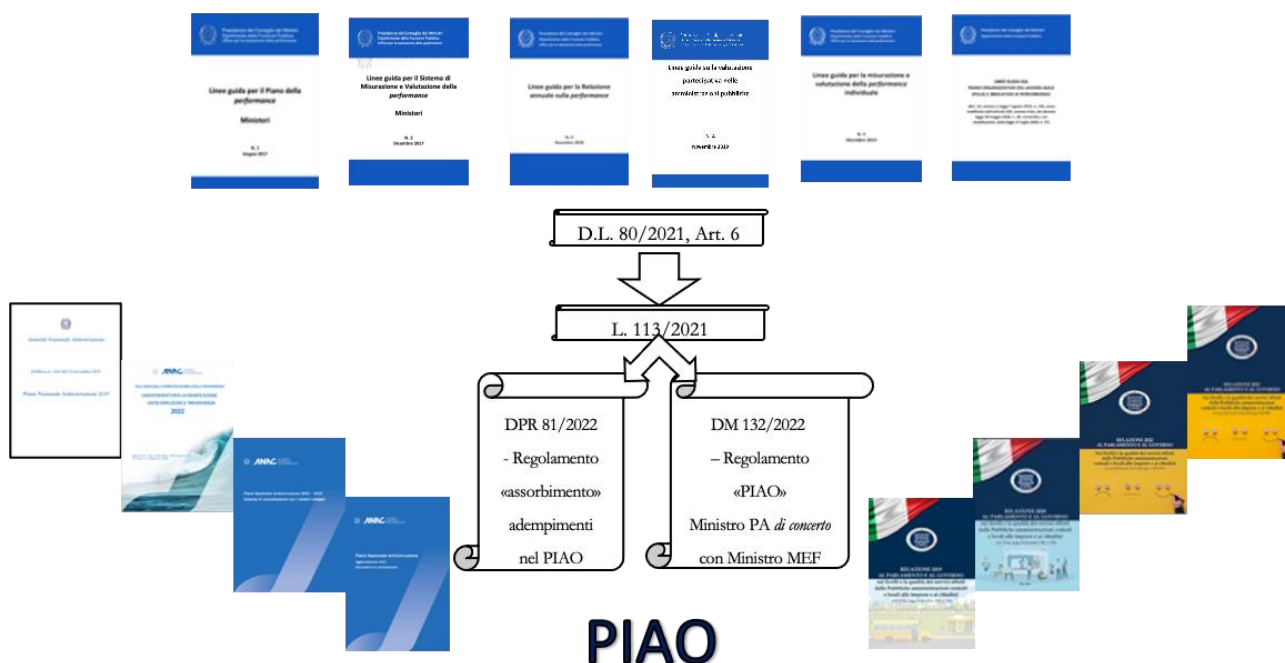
Presidenza del Consiglio dei Ministri Dipartimento della Funzione Pubblica

Linee guida per il Piano della *performance*

Ministeri

N. 1
Giugno 2017

Presidenza del Consiglio dei Ministri Dipartimento della Funzione Pubblica

Linee guida per il Sistema di Misurazione e Valutazione della *performance*

Ministeri

N. 2
Dicembre 2017

Presidenza del Consiglio dei Ministri Dipartimento della Funzione Pubblica

Linee guida per la Relazione annuale sulla *performance*

N. 3
Novembre 2018

Linee guida sulla valutazione partecipativa nelle amministrazioni pubbliche

N. 4
Novembre 2019

Presidenza del Consiglio dei Ministri Dipartimento della Funzione Pubblica

Linee guida per la misurazione e valutazione della *performance* individuale

N. 5
Dicembre 2019

Presidenza del Consiglio dei Ministri Dipartimento della Funzione Pubblica

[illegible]

D.L. 80/2021, Art. 6

L. 113/2021

DPR 81/2022
- Regolamento
«assorbimento»
adempimenti
nel PIAO

DM 132/2022
– Regolamento
«PIAO»
Ministro PA *di concerto*
con Ministro MEF

Autorità Nazionale Anticorruzione

Piano Nazionale Anticorruzione 2019

ANAC

ORIENTAMENTI PER LA PIANIFICAZIONE ANTICORRUZIONE E TRASPARENZA
2022

ANAC

Piano Nazionale Anticorruzione 2022

ANAC

Piano Nazionale Anticorruzione

RELAZIONE 2019 AL PARLAMENTO E AL GOVERNO

RELAZIONE 2020 AL PARLAMENTO E AL GOVERNO

RELAZIONE 2021 AL PARLAMENTO E AL GOVERNO

RELAZIONE 2022 AL PARLAMENTO E AL GOVERNO

PIAO